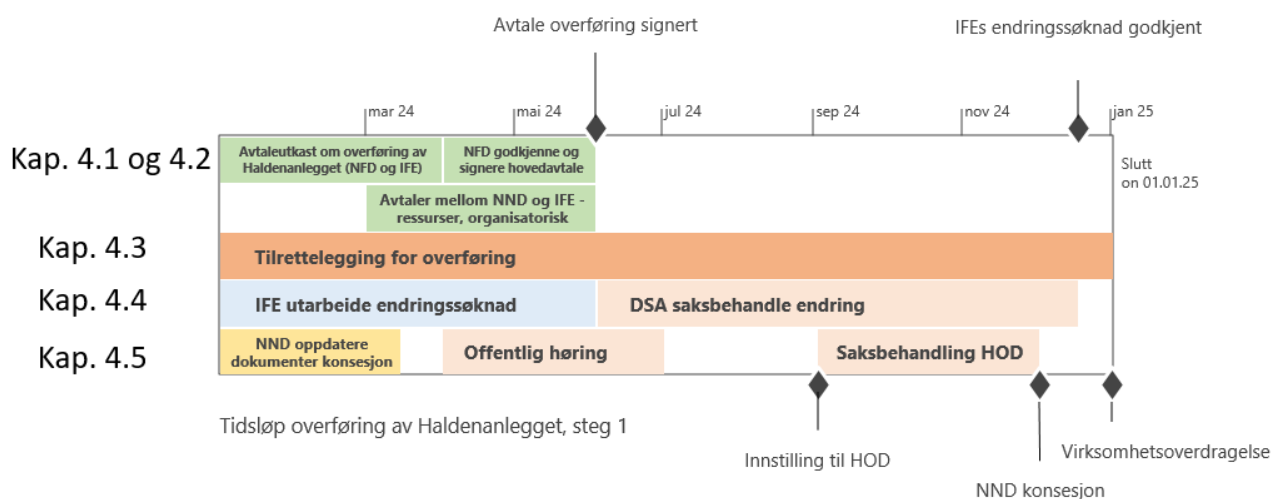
Avtale overføring signert

IFEs endringssøknad godkjent

mar 24
mai 24
jul 24
sep 24
nov 24
jan 25

Kap. 4.1 og 4.2

Avtaleutkast om overføring av Haldenanlegget (NFD og IFE)

NFD godkjenne og signere hovedavtale

Slutt on 01.01.25

Avtaler mellom NND og IFE - ressurser, organisatorisk

Kap. 4.3

Tilrettelegging for overføring

Kap. 4.4

IFE utarbeide endringssøknad

DSA saksbehandle endring

Kap. 4.5

NND oppdatere dokumenter konsesjon

Offentlig høring

Saksbehandling HOD

Tidsløp overføring av Haldenanlegget, steg 1

Innstilling til HOD

Virksomhetsoverdragelse

NND konsesjon